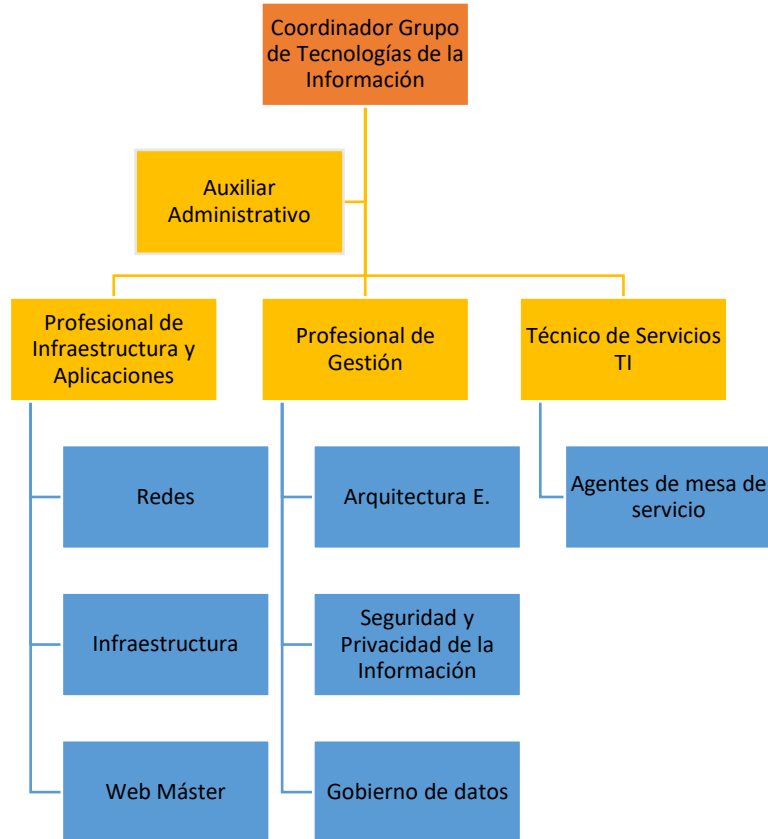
Coordinador Grupo de Tecnologías de la Información

Auxiliar Administrativo

Profesional de Infraestructura y Aplicaciones

Redes

Infraestructura

Web Máster

Profesional de Gestión

Arquitectura E.

Seguridad y Privacidad de la Información

Gobierno de datos

Técnico de Servicios TI

Agentes de mesa de servicio